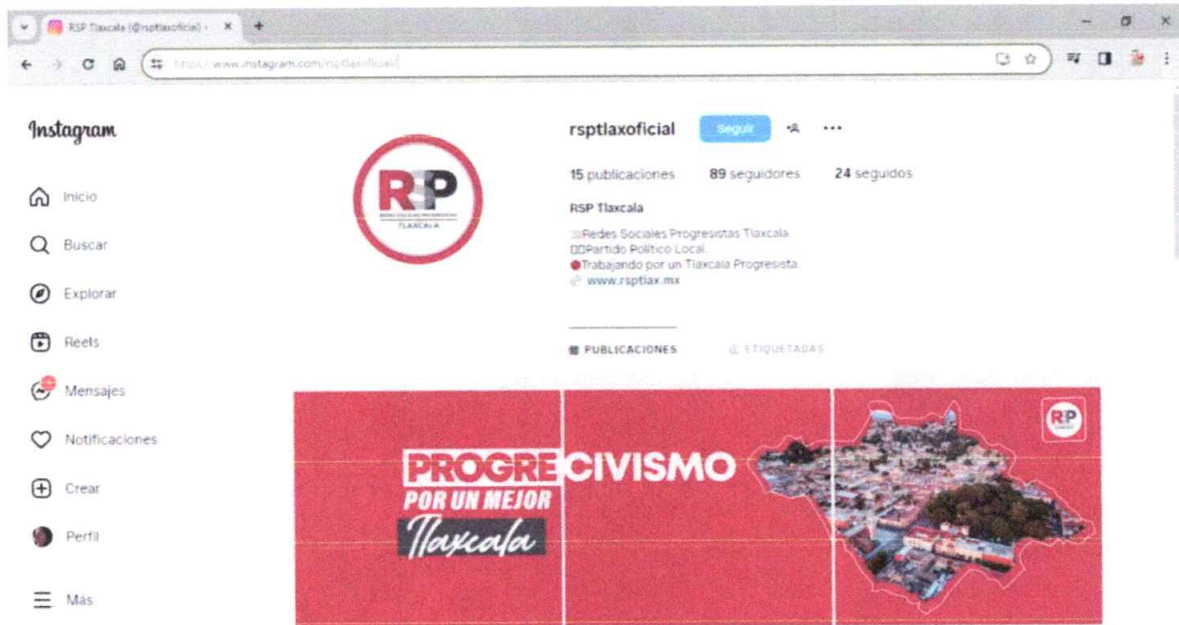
RSP Tlaxcala (@rsptlaxoficial) · ×

https://www.instagram.com/rsptlaxoficial/

Instagram

Inicio

Buscar

Explorar

Reels

Mensajes

Notificaciones

Crear

Perfil

Más

RSP

TLAXCALA

rsptlaxoficial Seguir ···

15 publicaciones 89 seguidores 24 seguidos

RSP Tlaxcala

Redes Sociales Progresistas Tlaxcala.
Partido Político Local.
Trabajando por un Tlaxcala Progresista.
www.rsptlax.mx

PUBLICACIONES ETIQUETADAS

PROGRE CIVISMO

POR UN MEJOR

Tlaxcala

RSP